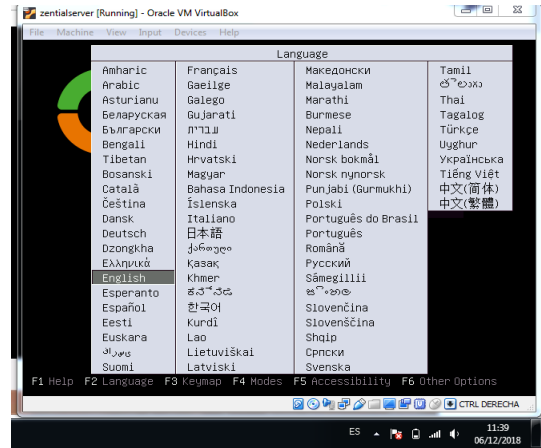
zentialserver [Running] - Oracle VM VirtualBox

File Machine View Input Devices Help

Language

Amharic
Arabic
Asturianu
Беларуская
Български
Bengali
Tibetan
Bosanski
Català
Čeština
Dansk
Deutsch
Dzongkha
Ελληνικά
English
Esperanto
Español
Eesti
Euskara
فارسی
Suomi

Français
Gaeilge
Galego
Gujarati
עברית
Hindi
Hrvatski
Magyar
Bahasa Indonesia
Íslenska
Italiano
日本語
ქართული
Қазақ
Khmer
ಕನ್ನಡ
한국어
Kurdî
Lao
Lietuviškai
Latviski

Македонски
Malayalam
Marathi
Burmese
Nepali
Nederlands
Norsk bokmål
Norsk nynorsk
Punjabi (Gurmukhi)
Polski
Português do Brasil
Português
Română
Русский
Sâmegillii
සිංහල
Slovenčina
Slovenščina
Shqip
Српски
Svenska

Tamil
తెలుగు
Thai
Tagalog
Türkçe
Uyghur
Українська
Tiếng Việt
中文(简体)
中文(繁體)

F1 Help F2 Language F3 Keymap F4 Modes F5 Accessibility F6 Other Options

CTRL DERECHA

ES 11:39 06/12/2018